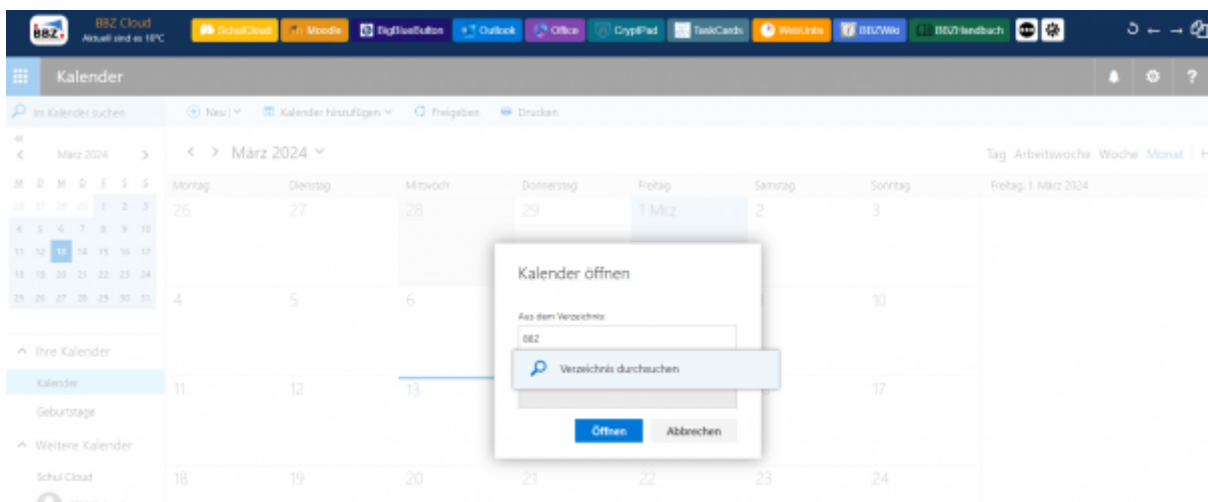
BBZ BBZ Cloud Aktuell sind es 10°C SchulCloud Moodle BigBlueButton Outlook Office CryptPad TaskCards WebUntis BBZWiki BBZHandbuch

Kalender

Im Kalender suchen

Neu | Kalender hinzufügen Freigeben Drucken

März 2024

März 2024

Tag Arbeitswoche Woche Monat

| M | D | M | D | F | S | S |
|---|---|---|---|---|---|---|
| 26 | 27 | 28 | 29 | 1 | 2 | 3 |
| 4 | 5 | 6 | 7 | 8 | 9 | 10 |
| 11 | 12 | 13 | 14 | 15 | 16 | 17 |
| 18 | 19 | 20 | 21 | 22 | 23 | 24 |
| 25 | 26 | 27 | 28 | 29 | 30 | 31 |

| Montag | Dienstag | Mittwoch | Donnerstag | Freitag | Samstag | Sonntag |
|---|---|---|---|---|---|---|
| 26 | 27 | 28 | 29 | 1 Mrz | 2 | 3 |
| 4 | 5 | 6 | | | | 10 |
| 11 | 12 | 13 | | | | 17 |
| 18 | 19 | 20 | 21 | 22 | 23 | 24 |

Freitag, 1. März 2024

Ihre Kalender

Kalender

Geburtstage

Weitere Kalender

Schul Cloud

Kalender öffnen

Aus dem Verzeichnis

BBZ

Verzeichnis durchsuchen

Öffnen Abbrechen